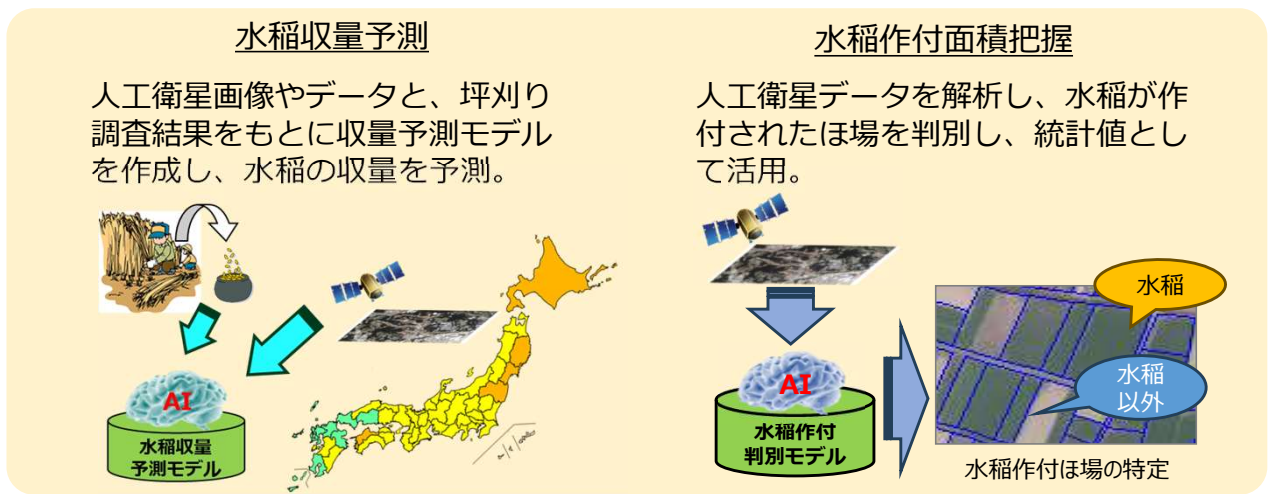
水稲収量予測

人工衛星画像やデータと、坪刈り調査結果をもとに収量予測モデルを作成し、水稲の収量を予測。

AI

水稲収量
予測モデル

水稲作付面積把握

人工衛星データを解析し、水稲が作付されたほ場を判別し、統計値として活用。

AI

水稲作付
判別モデル

水稲

水稲
以外

水稲作付ほ場の特定